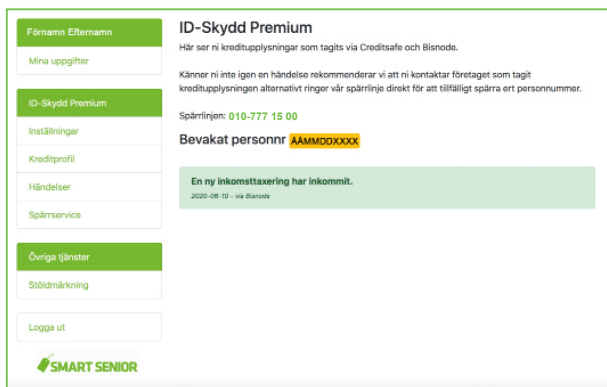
Förnamn Efternamn

Mina uppgifter

ID-Skydd Premium

Inställningar

Kreditprofil

Händelser

Spärrservice

Övriga tjänster

Stöldmärkning

Logga ut

SMART SENIOR

ID-Skydd Premium

Här ser ni kreditupplysningar som tagits via Creditsafe och Bisnode.

Känner ni inte igen en händelse rekommenderar vi att ni kontaktar företaget som tagit kreditupplysningen alternativt ringer vår spärrlinje direkt för att tillfälligt spärra ert personnummer.

Spärrlinjen: 010-777 15 00

Bevakat personnr ÅÅMMDDXXXX

En ny inkomsttaxering har inkommit.

2020-08-10 - via Bisnode